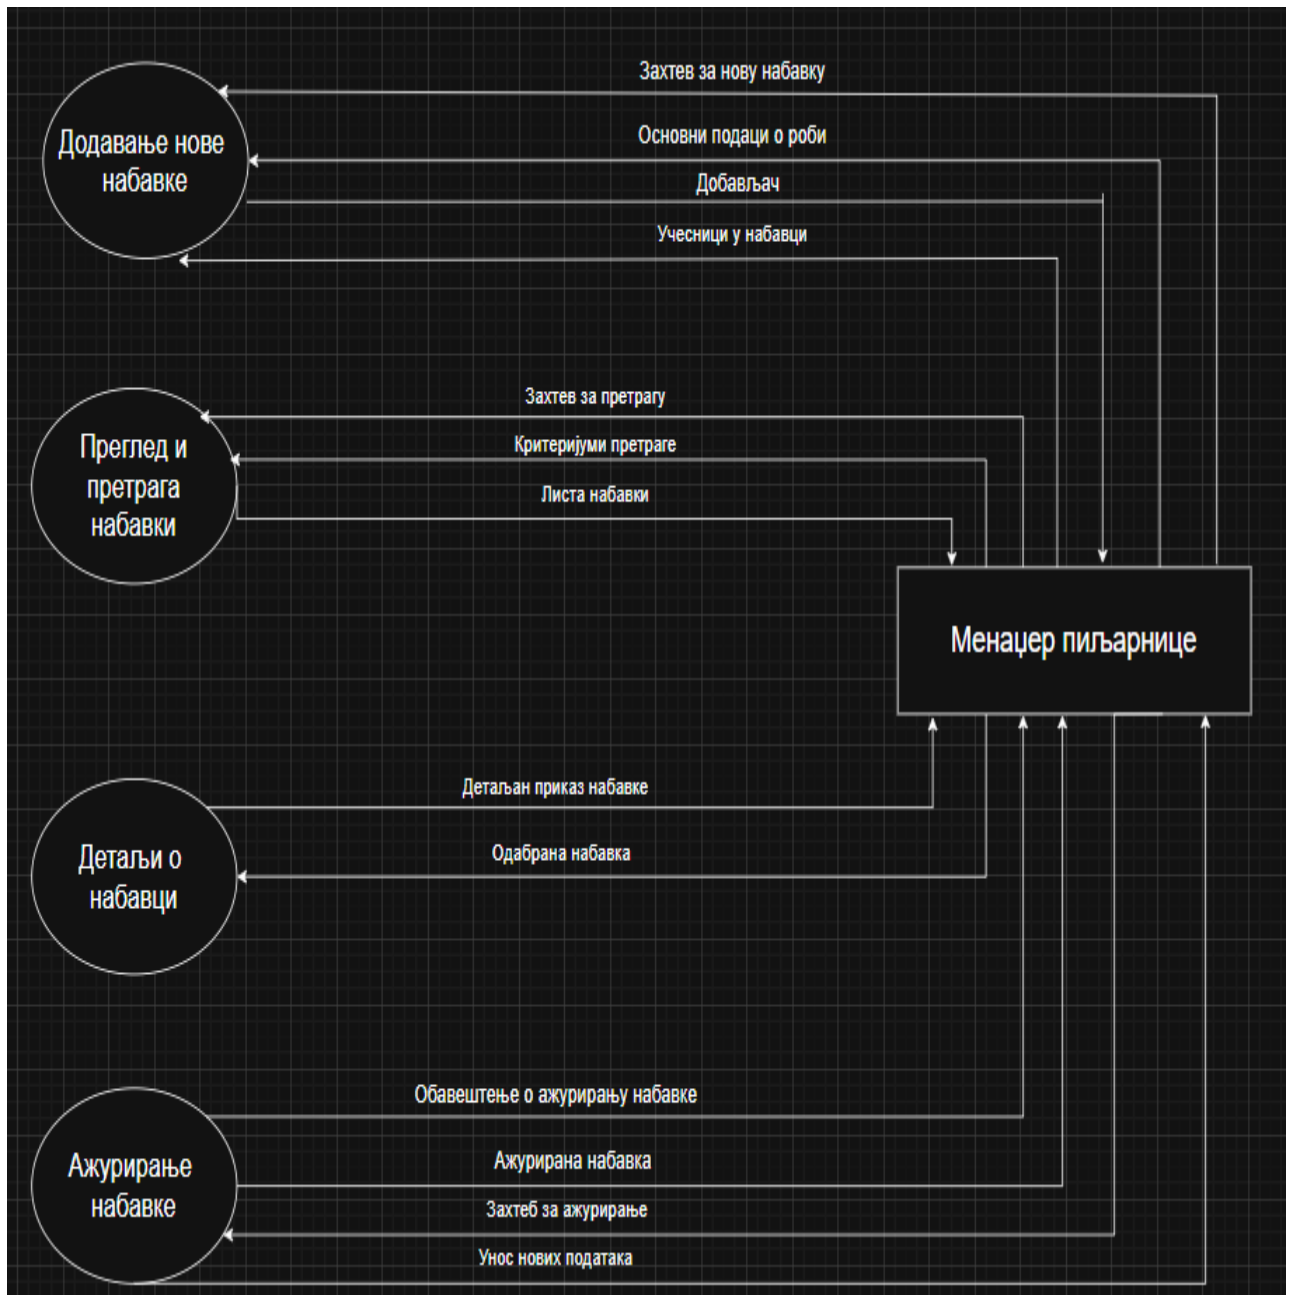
Захтев за нову набавку

Додавање нове набавке

Основни подаци о роби

Добављач

Учесници у набавци

Захтев за претрагу

Преглед и претрага набавки

Критеријуми претраге

Листа набавки

Менаџер пиљарнице

Детаљан приказ набавке

Детаљи о набавци

Одабрана набавка

Обавештење о ажурирању набавке

Ажурирање набавке

Ажурирана набавка

Захтеб за ажурирање

Унос нових података